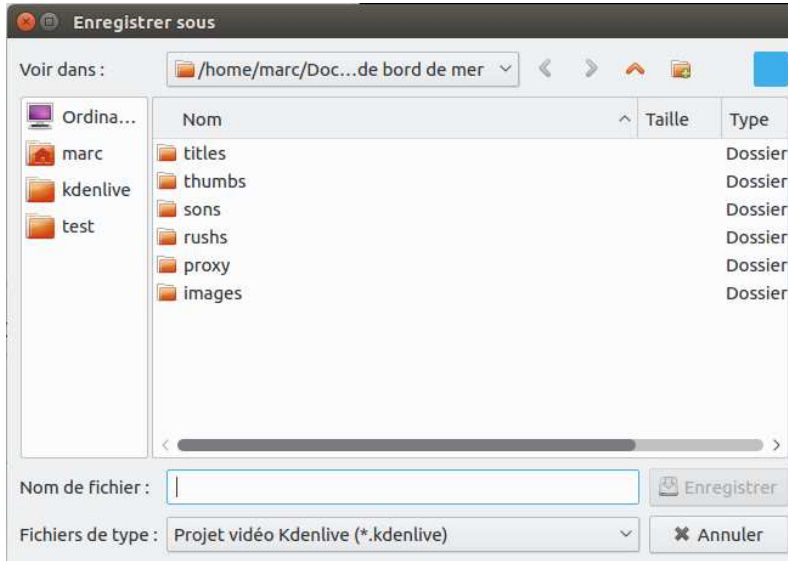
Enregistrer sous

Voir dans : /home/marc/Doc...de bord de mer

Ordina...
marc
kdenlive
test

| Nom | Taille | Type |
|---|---|---|
| titles | | Dossier |
| thumbs | | Dossier |
| sons | | Dossier |
| rushs | | Dossier |
| proxy | | Dossier |
| images | | Dossier |

Nom de fichier :
Enregistrer

Fichiers de type : Projet vidéo Kdenlive (*.kdenlive)
Annuler